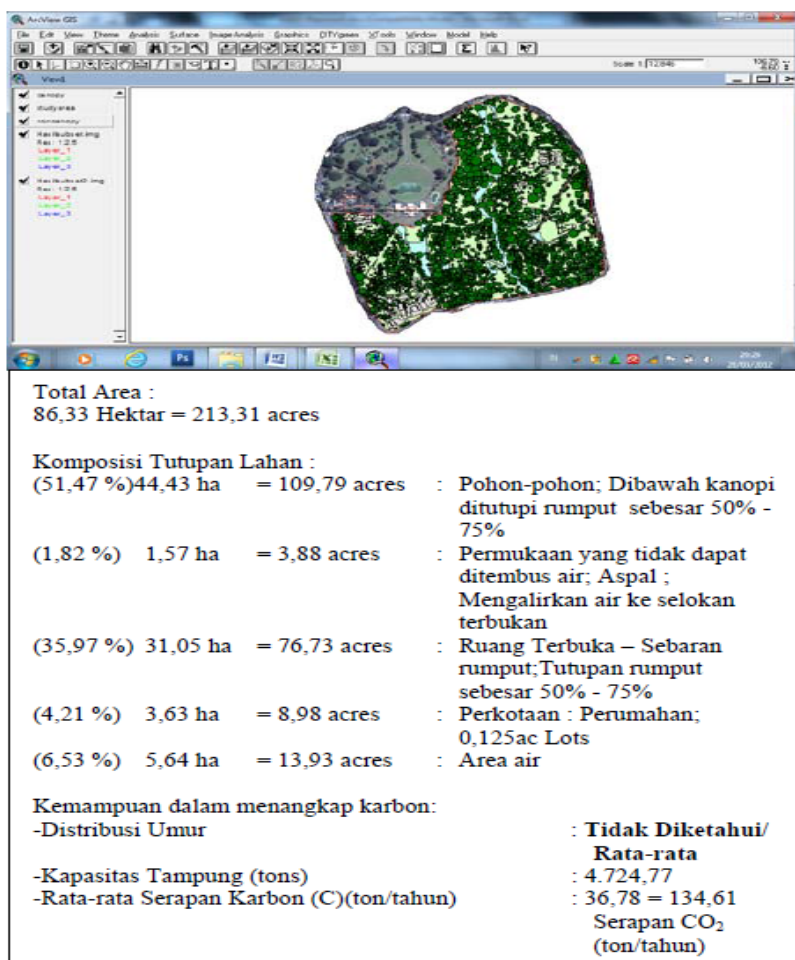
ArcView GIS

File Edit View Theme Analysis Surface ImageAnalysis Graphics DTVgeo XTools Window Model Help

Scale 1: 12846

View1

densny
studyarea
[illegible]
Hasilsubset.img
Layer_1
Layer_2
Layer_3
Hasilsubset2.img
Layer_1
Layer_2
Layer_3

Total Area :
86,33 Hektar = 213,31 acres

Komposisi Tutupan Lahan :
(51,47 %)44,43 ha = 109,79 acres : Pohon-pohon; Dibawah kanopi ditutupi rumput sebesar 50% - 75%
(1,82 %) 1,57 ha = 3,88 acres : Permukaan yang tidak dapat ditembus air; Aspal ; Mengalirkan air ke selokan terbukan
(35,97 %) 31,05 ha = 76,73 acres : Ruang Terbuka – Sebaran rumput;Tutupan rumput sebesar 50% - 75%
(4,21 %) 3,63 ha = 8,98 acres : Perkotaan : Perumahan; 0,125ac Lots
(6,53 %) 5,64 ha = 13,93 acres : Area air

Kemampuan dalam menangkap karbon:
-Distribusi Umur : **Tidak Diketahui/ Rata-rata**
-Kapasitas Tampung (tons) : 4.724,77
-Rata-rata Serapan Karbon (C)(ton/tahun) : 36,78 = 134,61 Serapan $CO_2$ (ton/tahun)